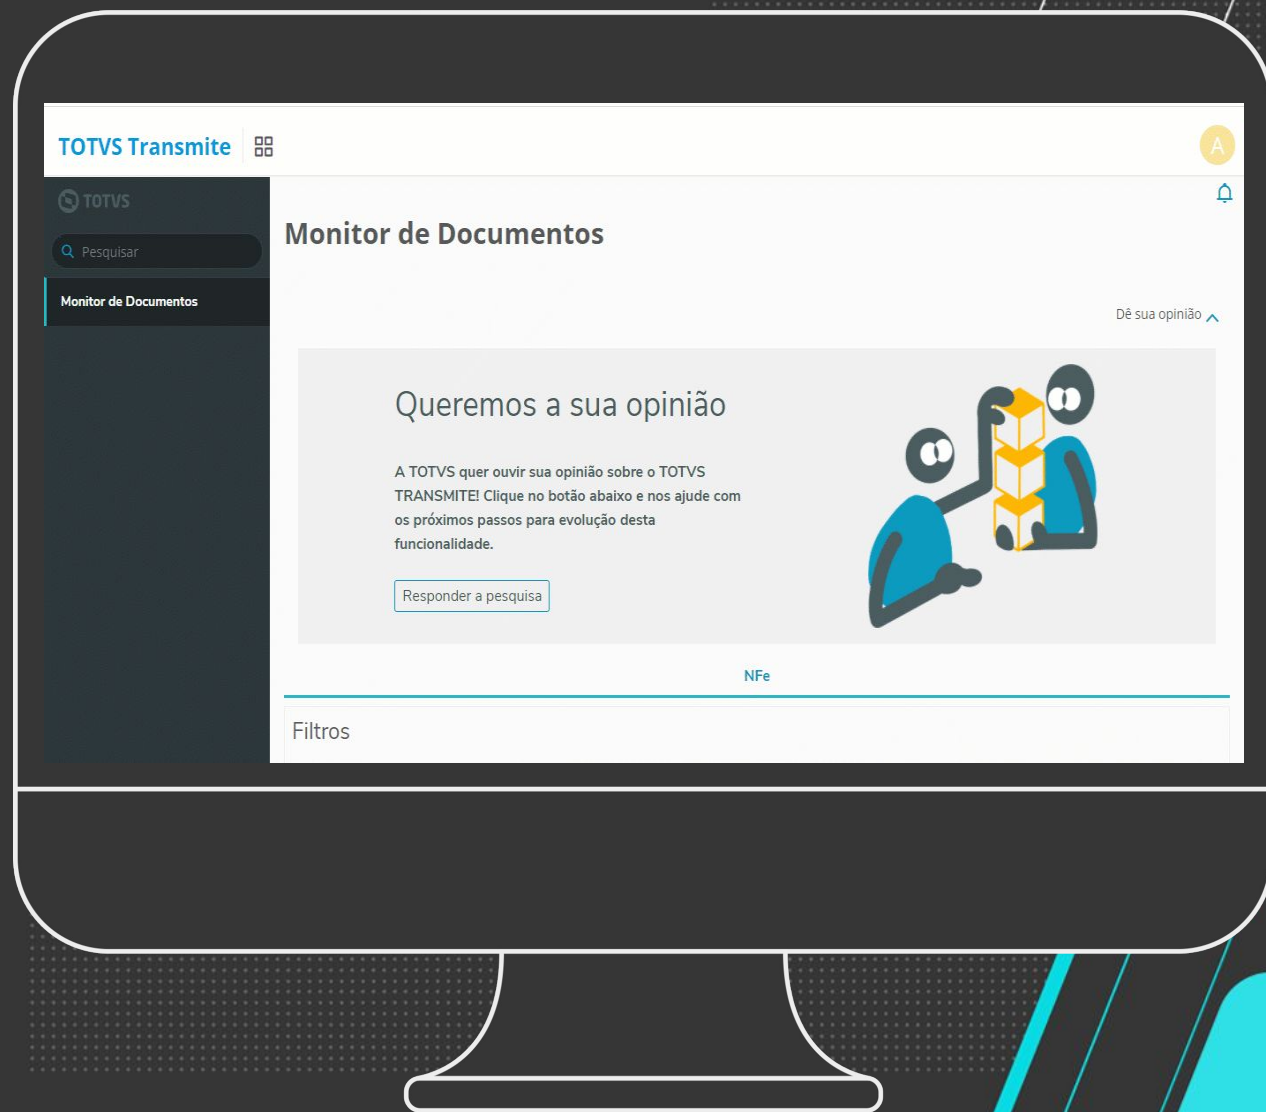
TOTVS Transmite

A

TOTVS

Pesquisar

Monitor de Documentos

Monitor de Documentos

Dê sua opinião

Queremos a sua opinião

A TOTVS quer ouvir sua opinião sobre o TOTVS TRANSMITE! Clique no botão abaixo e nos ajude com os próximos passos para evolução desta funcionalidade.

Responder a pesquisa

NFe

Filtros